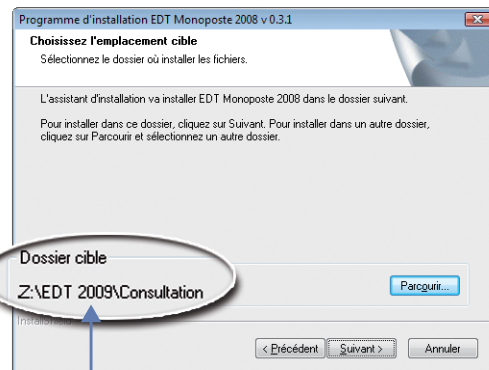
Programme d'installation EDT Monoposte 2008 v 0.3.1

Choisissez l'emplacement cible

Sélectionnez le dossier où installer les fichiers.

L'assistant d'installation va installer EDT Monoposte 2008 dans le dossier suivant.

Pour installer dans ce dossier, cliquez sur Suivant. Pour installer dans un autre dossier, cliquez sur Parcourir et sélectionnez un autre dossier.

Dossier cible

Z:\EDT 2009\Consultation

Parcourir...

InstallShield

< Précédent

Suivant >

Annuler